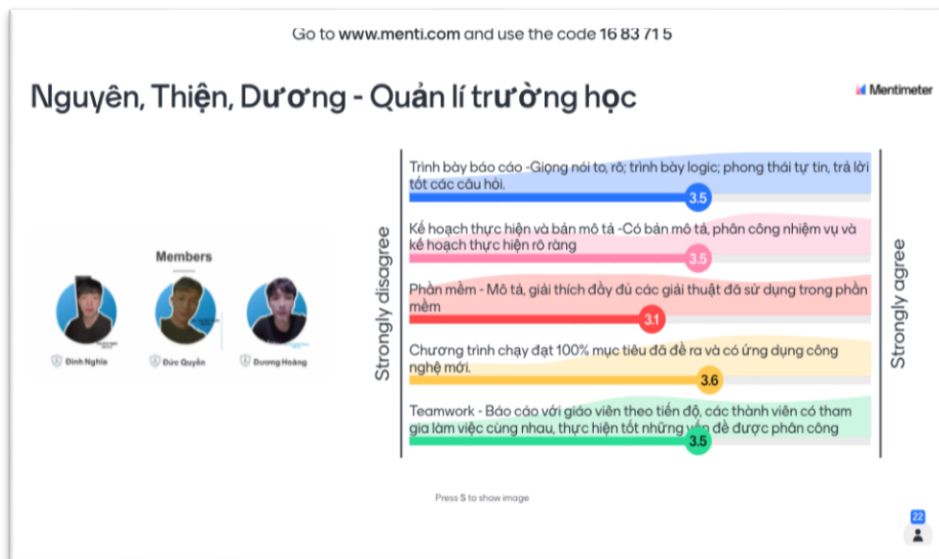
Go to www.menti.com and use the code 16 83 71 5

Nguyên, Thiện, Dương - Quản lí trường học

Mentimeter

Members

Đình Nghĩa

Đức Quyền

Dương Hoàng

Strongly disagree

Trình bày báo cáo -Giọng nói to, rõ; trình bày logic; phong thái tự tin, trả lời tốt các câu hỏi.

3.5

Kế hoạch thực hiện và bản mô tả -Có bản mô tả, phân công nhiệm vụ và kế hoạch thực hiện rõ ràng

3.5

Phần mềm - Mô tả, giải thích đầy đủ các giải thuật đã sử dụng trong phần mềm

3.1

Chương trình chạy đạt 100% mục tiêu đã đề ra và có ứng dụng công nghệ mới.

3.6

Teamwork - Báo cáo với giáo viên theo tiến độ, các thành viên có tham gia làm việc cùng nhau, thực hiện tốt những vấn đề được phân công

3.5

Strongly agree

Press S to show image

22